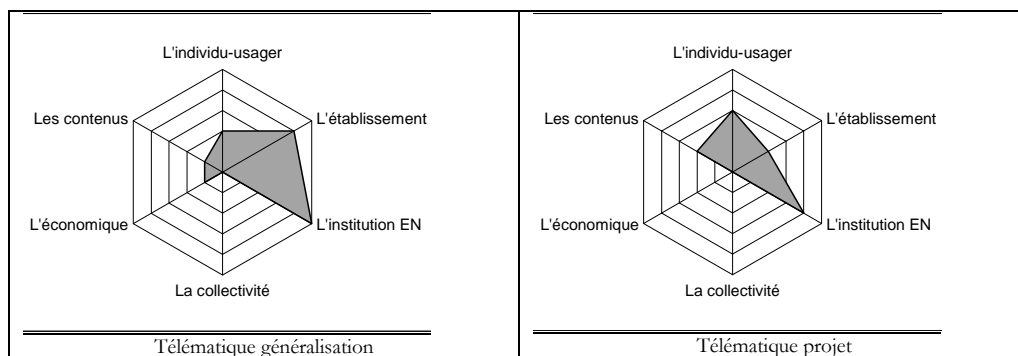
L'individu-usager

Les contenus

L'établissement

L'économique

L'institution EN

La collectivité

Télématique généralisation

L'individu-usager

Les contenus

L'établissement

L'économique

L'institution EN

La collectivité

Télématique projet